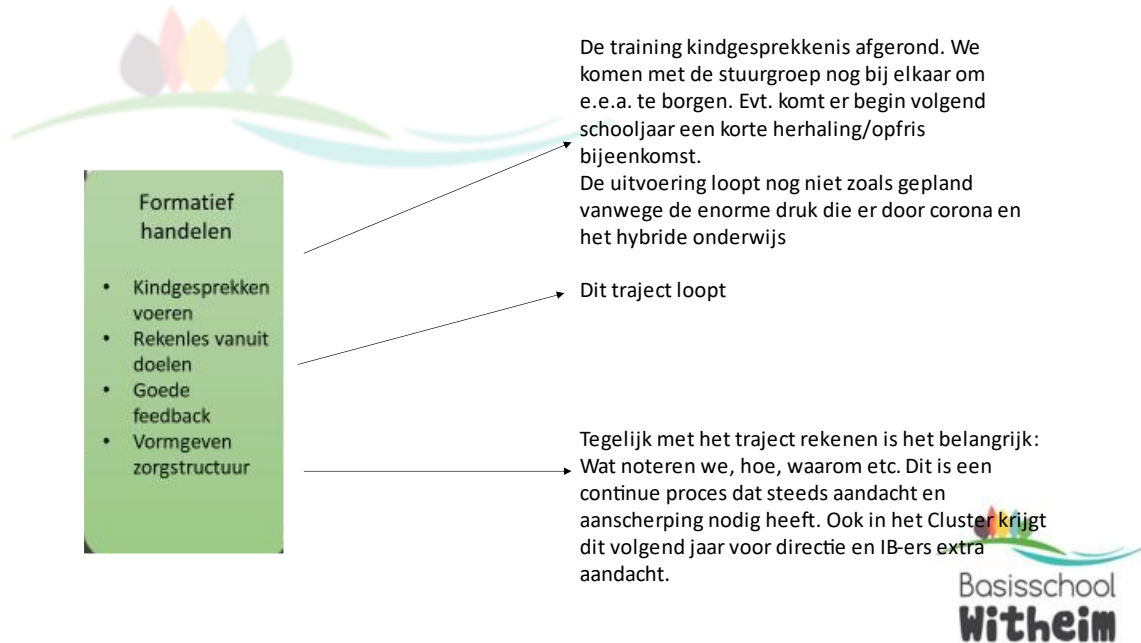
Formatief handelen

- Kindgesprekken voeren
- Rekenles vanuit doelen
- Goede feedback
- Vormgeven zorgstructuur

De training kindgesprekkenis afgerond. We komen met de stuurgroep nog bij elkaar om e.e.a. te borgen. Evt. komt er begin volgend schooljaar een korte herhaling/opfris bijeenkomst.
De uitvoering loopt nog niet zoals gepland vanwege de enorme druk die er door corona en het hybride onderwijs

Dit traject loopt

Tegelijk met het traject rekenen is het belangrijk: Wat noteren we, hoe, waarom etc. Dit is een continue proces dat steeds aandacht en aanscherping nodig heeft. Ook in het Cluster krijgt dit volgend jaar voor directie en IB-ers extra aandacht.

Basisschool
Witheim